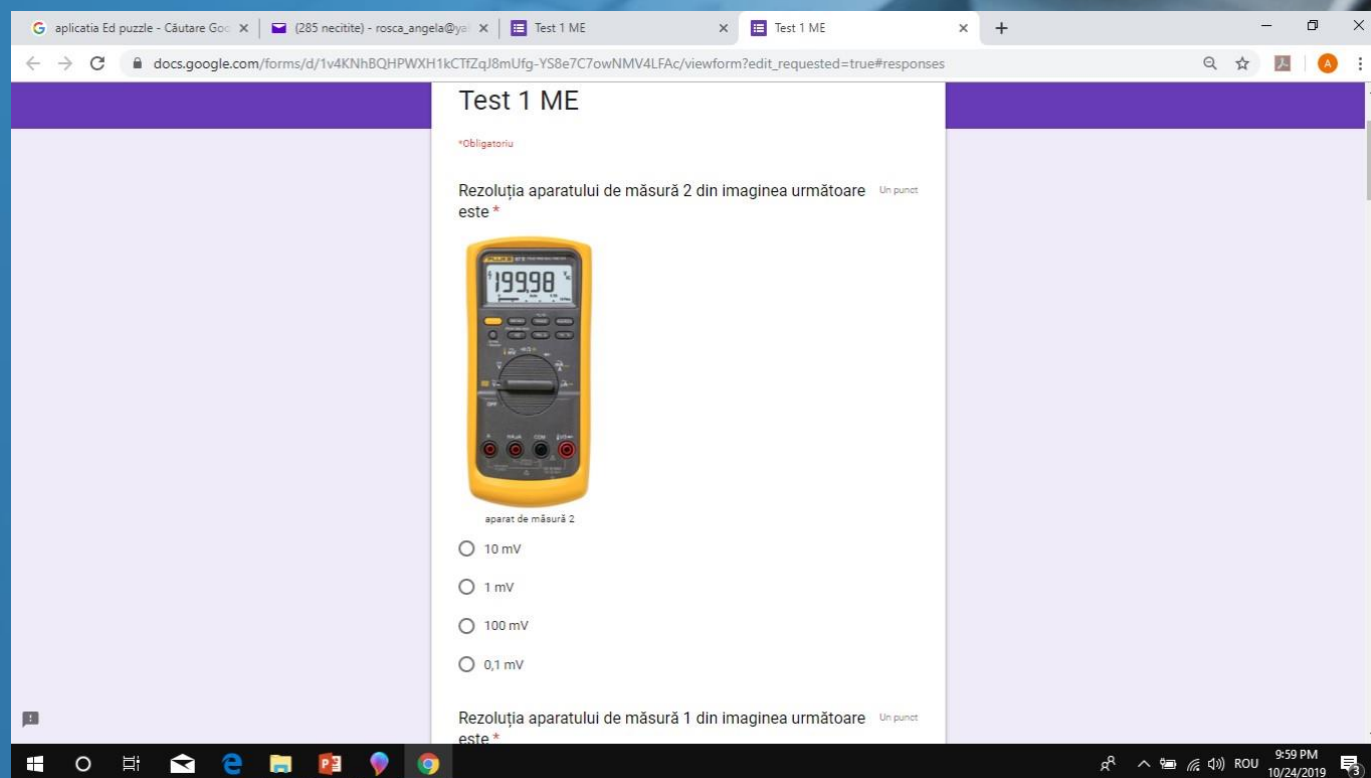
aplicatia Ed puzzle - Căutare Goo ×
(285 necitite) - rosca_angela@ya ×
Test 1 ME ×
Test 1 ME ×
+

docs.google.com/forms/d/1v4KNhBQHPWXH1kCTfZqJ8mUfg-YS8e7C7owNMV4LFAc/viewform?edit_requested=true#responses

Test 1 ME

*Obligatoriu

Rezoluția aparatului de măsură 2 din imaginea următoare este *

Un punct

19998

aparat de măsură 2

10 mV

1 mV

100 mV

0,1 mV

Rezoluția aparatului de măsură 1 din imaginea următoare este *

Un punct

ROU
9:59 PM
10/24/2019